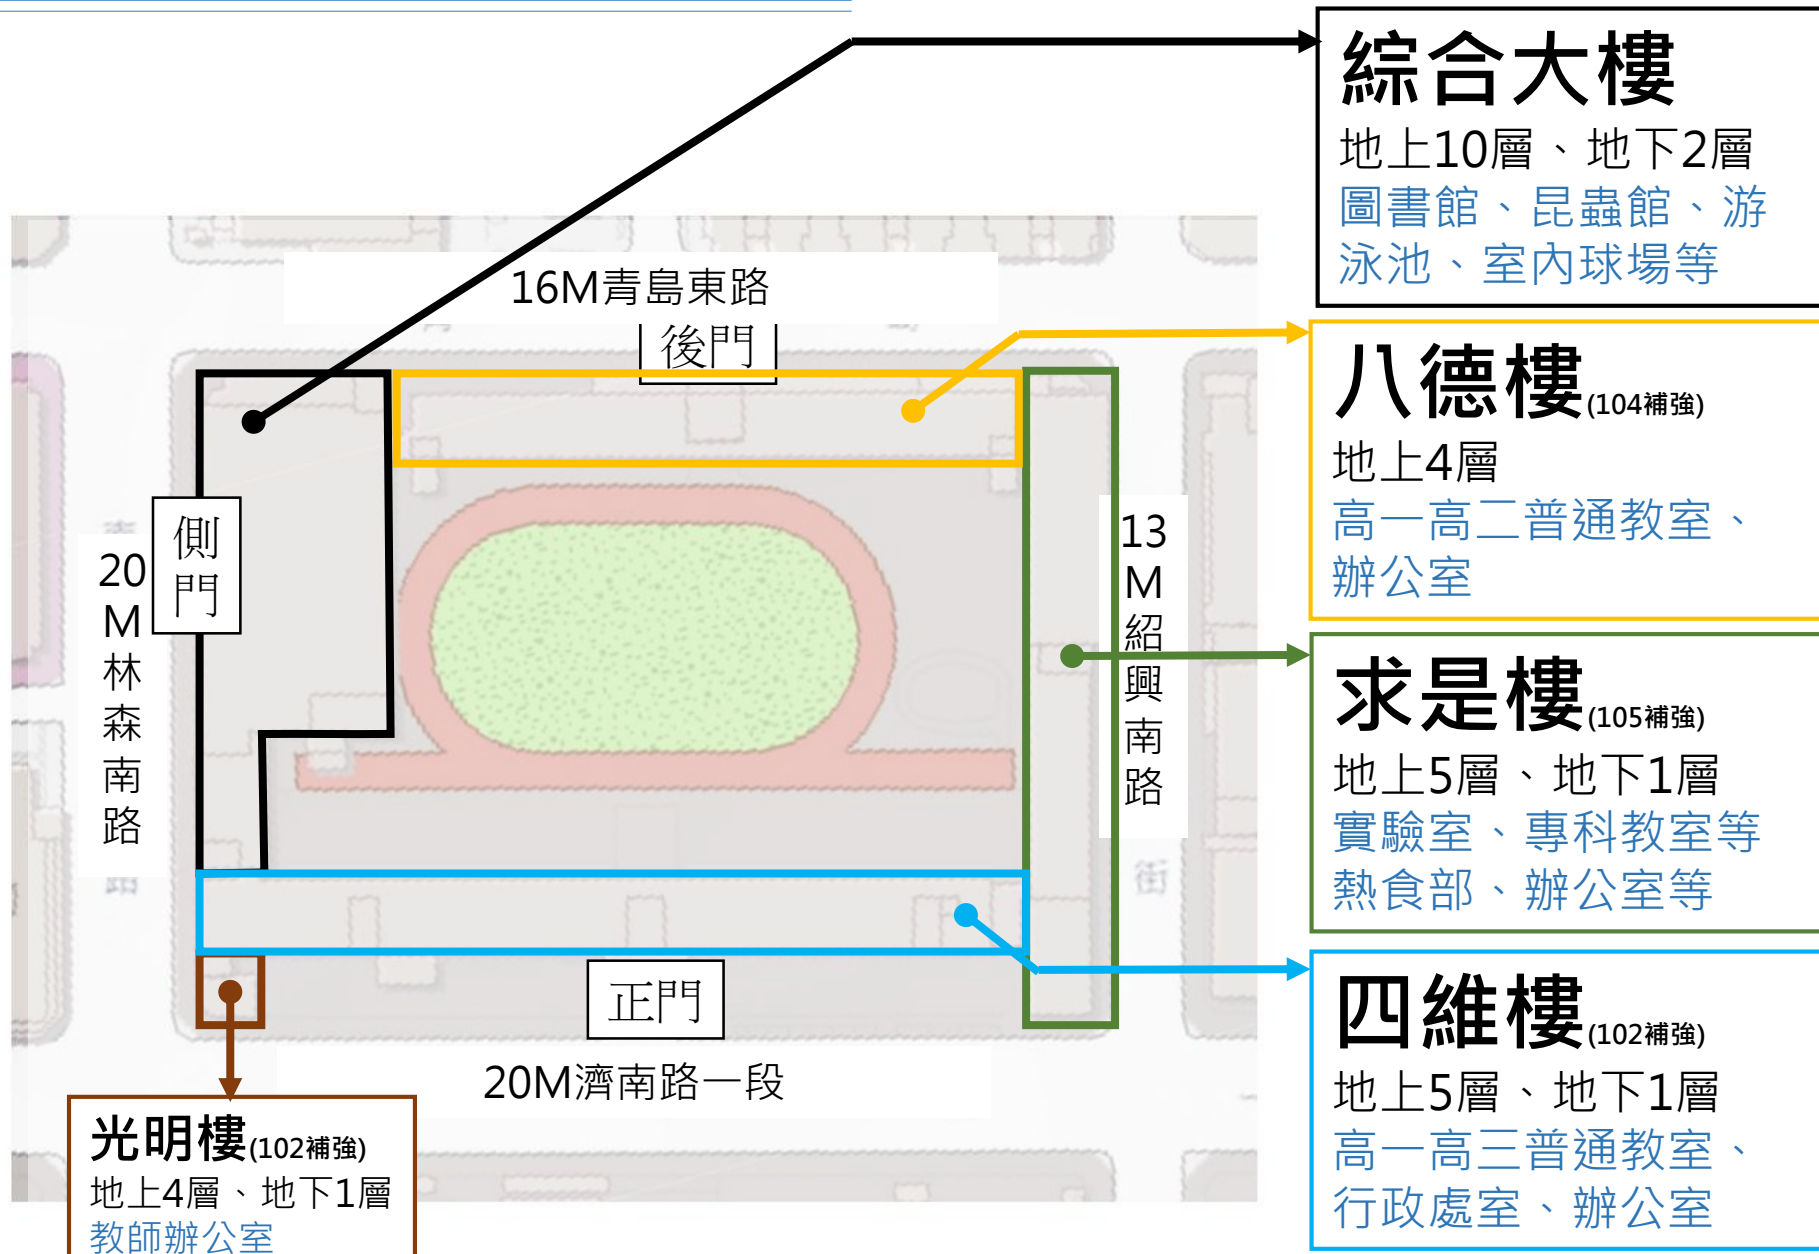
16M青島東路

後門

側門

20M林森南路

13M紹興南路

正門

20M濟南路一段

綜合大樓
地上10層、地下2層
圖書館、昆蟲館、游泳池、室內球場等

八德樓(104補強)
地上4層
高一高二普通教室、辦公室

求是樓(105補強)
地上5層、地下1層
實驗室、專科教室等
熱食部、辦公室等

四維樓(102補強)
地上5層、地下1層
高一高三普通教室、行政處室、辦公室

光明樓(102補強)
地上4層、地下1層
教師辦公室